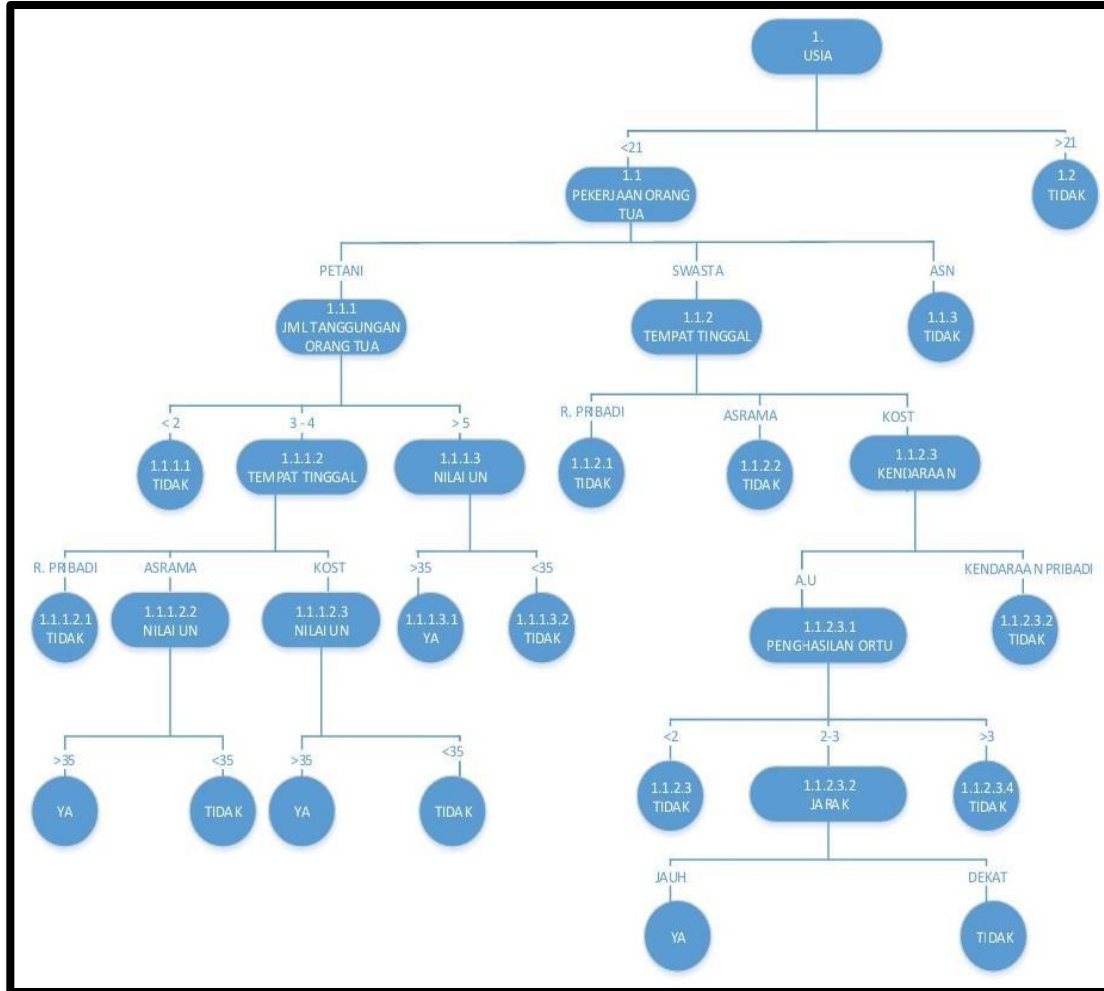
1.
USIA

<21

>21

1.1
PEKERJAAN ORANG TUA

1.2
TIDAK

PETANI

SWASTA

ASN

1.1.1
JML TANGGUNGAN ORANG TUA

1.1.2
TEMPAT TINGGAL

1.1.3
TIDAK

< 2

3 - 4

> 5

R. PRIBADI

ASRAMA

KOST

1.1.1.1
TIDAK

1.1.1.2
TEMPAT TINGGAL

1.1.1.3
NILAI UN

1.1.2.1
TIDAK

1.1.2.2
TIDAK

1.1.2.3
KENDARAAN

R. PRIBADI

ASRAMA

KOST

>35

<35

A.U

KENDARAAN PRIBADI

1.1.1.2.1
TIDAK

1.1.1.2.2
NILAI UN

1.1.1.2.3
NILAI UN

1.1.1.3.1
YA

1.1.1.3.2
TIDAK

1.1.2.3.1
PENGHASILAN ORTU

1.1.2.3.2
TIDAK

<2

2-3

>3

>35

<35

>35

<35

1.1.2.3
TIDAK

1.1.2.3.2
JARAK

1.1.2.3.4
TIDAK

YA

TIDAK

YA

TIDAK

JAUH

DEKAT

YA

TIDAK